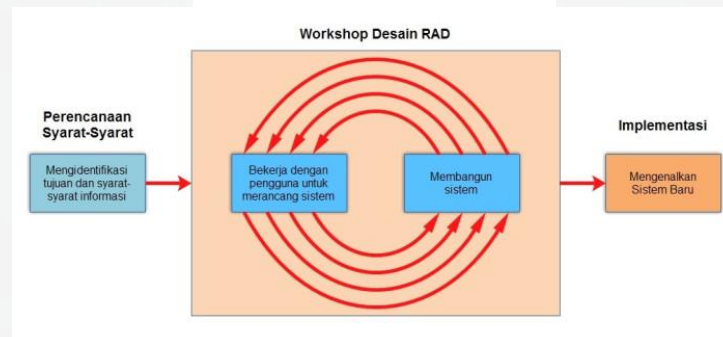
Workshop Desain RAD

Perencanaan Syarat-Syarat

Mengidentifikasi tujuan dan syarat-syarat informasi

Bekerja dengan pengguna untuk merancang sistem

Membangun sistem

Implementasi

Mengenalkan Sistem Baru